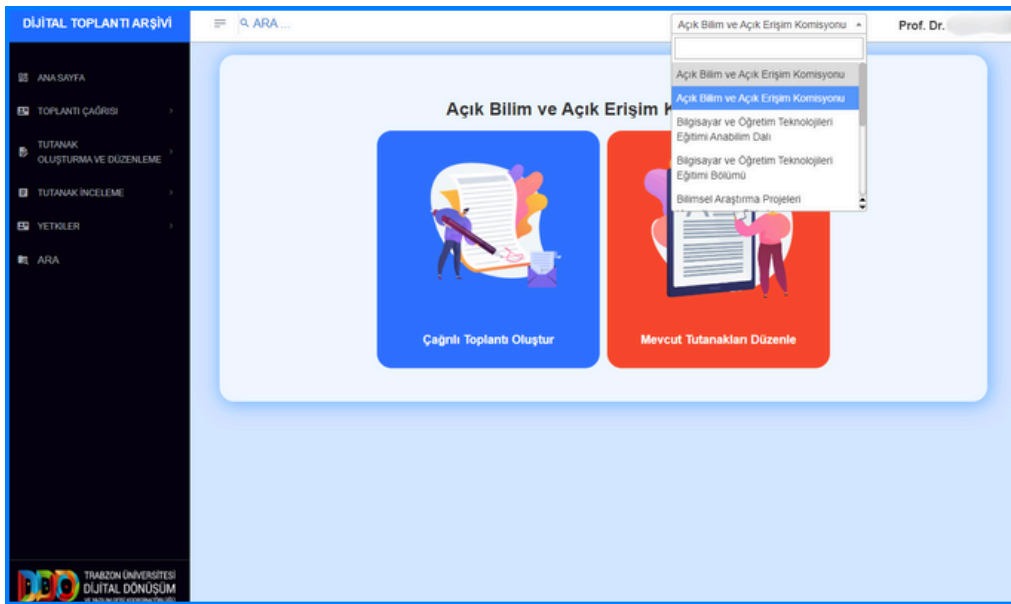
DİJİTAL TOPLANTI ARŞİVİ

ARA ...

Açık Bilim ve Açık Erişim Komisyonu

Prof. Dr.

ANA SAYFA

TOPLANTI ÇAĞRISI

TUTANAK OLUŞTURMA VE DÜZENLEME

TUTANAK İNCELEME

YETKİLER

ARA

Açık Bilim ve Açık Erişim K

Açık Bilim ve Açık Erişim Komisyonu

Açık Bilim ve Açık Erişim Komisyonu

Bilgisayar ve Öğretim Teknolojileri Eğitimi Anabilim Dalı

Bilgisayar ve Öğretim Teknolojileri Eğitimi Bölümü

Bilimsel Araştırma Projeleri

Çağrılı Toplantı Oluştur

Mevcut Tutanakları Düzenle

TRABZON ÜNİVERSİTESİ DİJİTAL DÖNÜŞÜM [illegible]